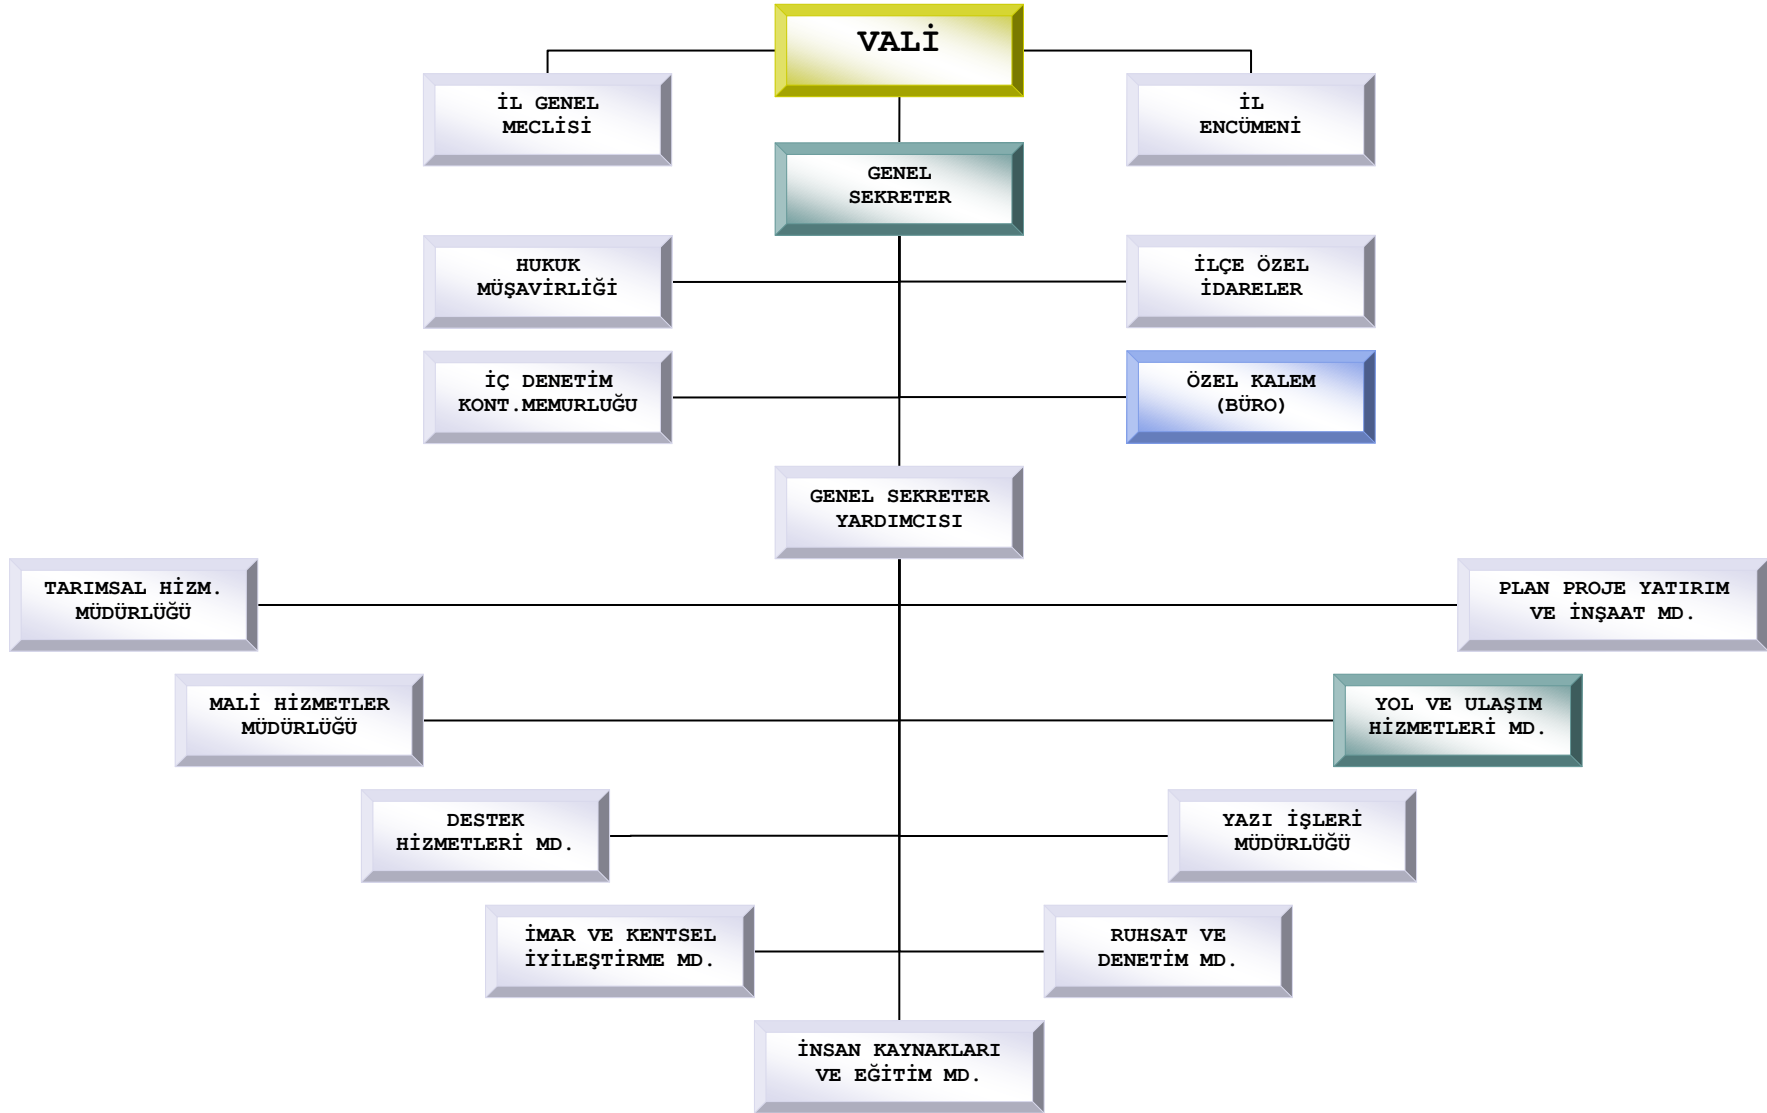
VALİ

İL GENEL MECLİSİ

İL ENCÜMENİ

GENEL SEKRETER

HUKUK MÜŞAVİRLİĞİ

İLÇE ÖZEL İDARELER

İÇ DENETİM KONT.MEMURLUĞU

ÖZEL KALEM (BÜRO)

GENEL SEKRETER YARDIMCISI

TARIMSAL HİZM. MÜDÜRLÜĞÜ

PLAN PROJE YATIRIM VE İNŞAAT MD.

MALİ HİZMETLER MÜDÜRLÜĞÜ

YOL VE ULAŞIM HİZMETLERİ MD.

DESTEK HİZMETLERİ MD.

YAZI İŞLERİ MÜDÜRLÜĞÜ

İMAR VE KENTSEL İYİLEŞTİRME MD.

RUHSAT VE DENETİM MD.

İNSAN KAYNAKLARI VE EĞİTİM MD.